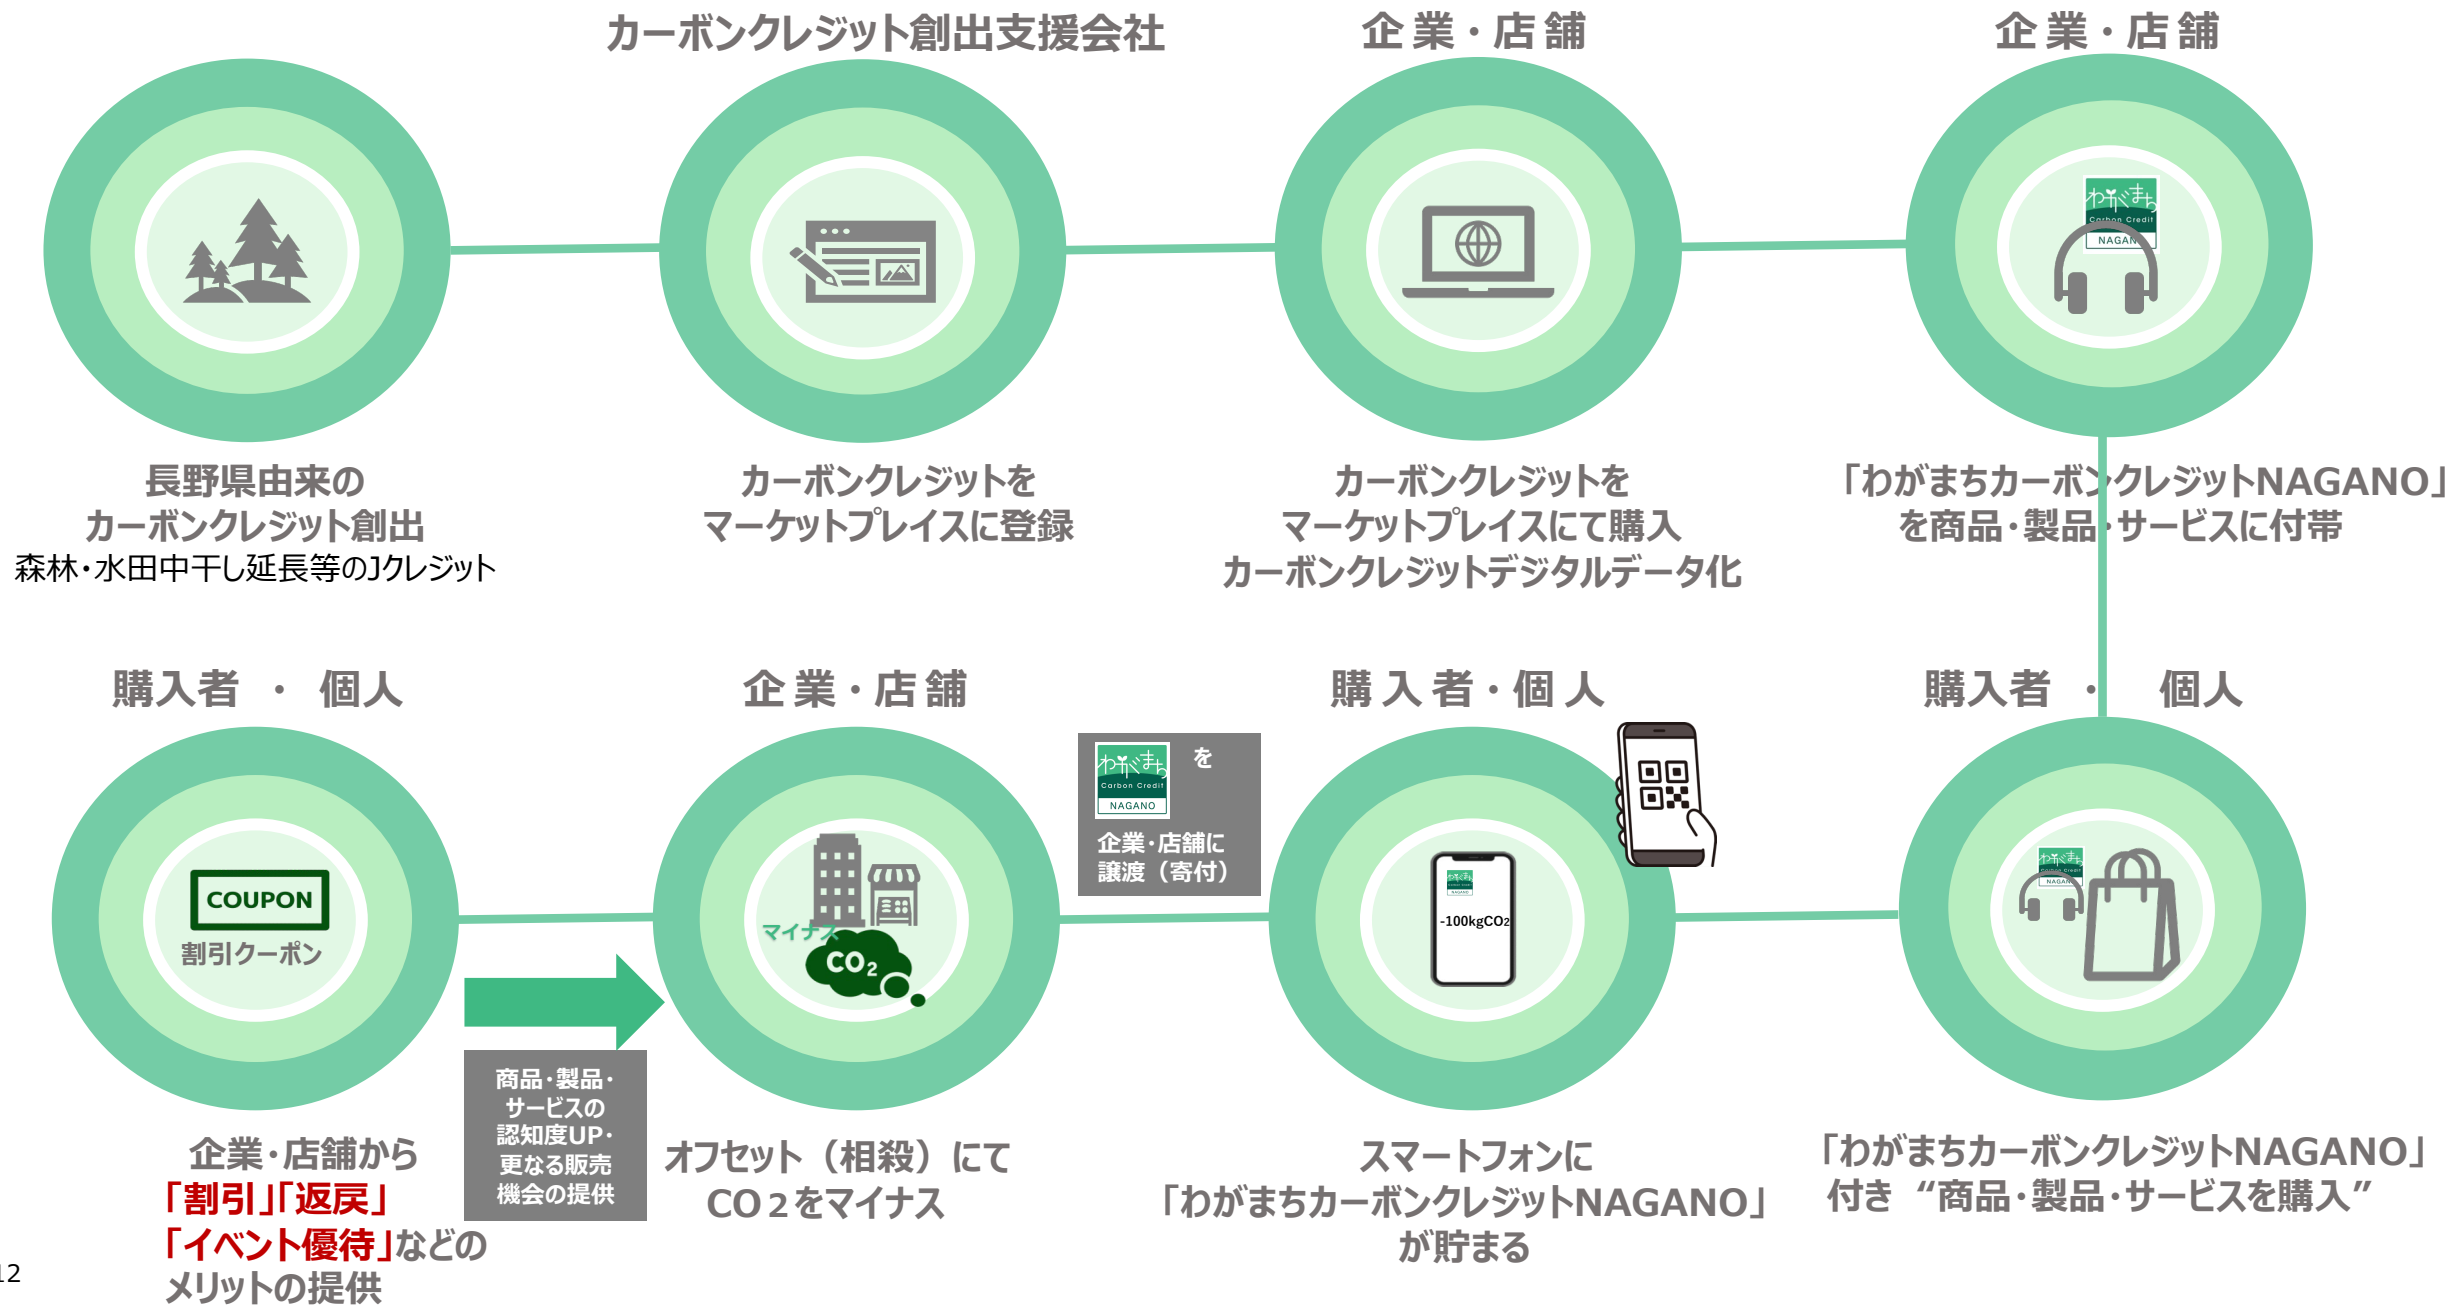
カーボンクレジット創出支援会社

企業・店舗

企業・店舗

長野県由来の
カーボンクレジット創出
森林・水田中干し延長等のJクレジット

カーボンクレジットを
マーケットプレイスに登録

カーボンクレジットを
マーケットプレイスにて購入
カーボンクレジットデジタルデータ化

わがまち Carbon Credit NAGANO

「わがまちカーボンクレジットNAGANO」
を商品・製品・サービスに付帯

購入者 ・ 個人

企業・店舗

購入者・個人

購入者 ・ 個人

わがまち Carbon Credit NAGANO を
企業・店舗に
譲渡（寄付）

COUPON
割引クーポン

マイナス
$CO_2$

-100kgCO2

商品・製品・
サービスの
認知度UP・
更なる販売
機会の提供

企業・店舗から
「割引」「返戻」
「イベント優待」などの
メリットの提供

オフセット（相殺）にて
CO 2をマイナス

スマートフォンに
「わがまちカーボンクレジットNAGANO」
が貯まる

「わがまちカーボンクレジットNAGANO」
付き “商品・製品・サービスを購入”

12